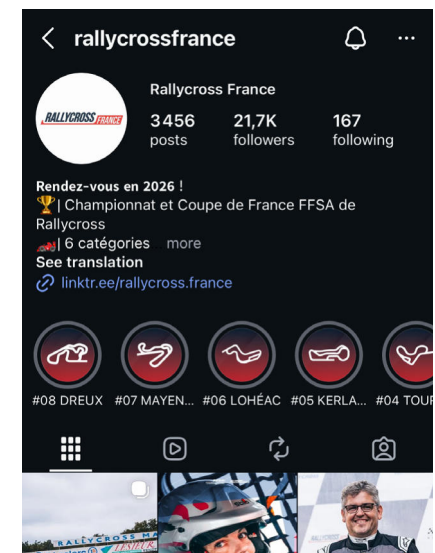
rallycrossfrance

RALLYCROSS FRANCE

Rallycross France

3 456 posts

21,7K followers

167 following

Rendez-vous en 2026 !
🏆| Championnat et Coupe de France FFSA de Rallycross
🏎️| 6 catégories ... more
See translation
linktr.ee/rallycross.france

#08 DREUX
#07 MAYEN...
#06 LOHÉAC
#05 KERLA...
#04 TOUR

RALLYCROSS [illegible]